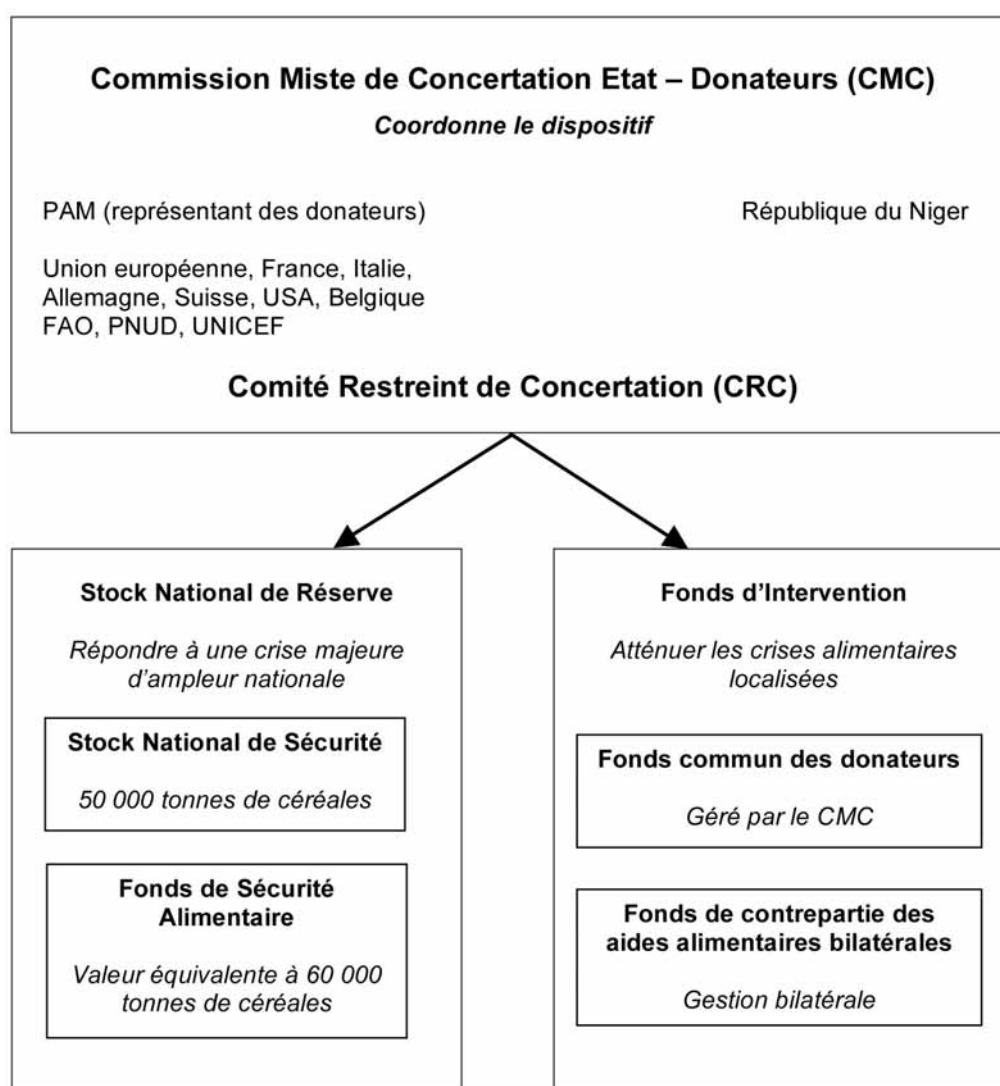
**Commission Miste de Concertation Etat – Donateurs (CMC)**

*Coordonne le dispositif*

PAM (représentant des donateurs)

République du Niger

Union européenne, France, Italie, Allemagne, Suisse, USA, Belgique
FAO, PNUD, UNICEF

**Comité Restreint de Concertation (CRC)**

**Stock National de Réserve**

*Répondre à une crise majeure d'ampleur nationale*

**Stock National de Sécurité**

*50 000 tonnes de céréales*

**Fonds de Sécurité Alimentaire**

*Valeur équivalente à 60 000 tonnes de céréales*

**Fonds d'Intervention**

*Atténuer les crises alimentaires localisées*

**Fonds commun des donateurs**

*Géré par le CMC*

**Fonds de contrepartie des aides alimentaires bilatérales**

*Gestion bilatérale*